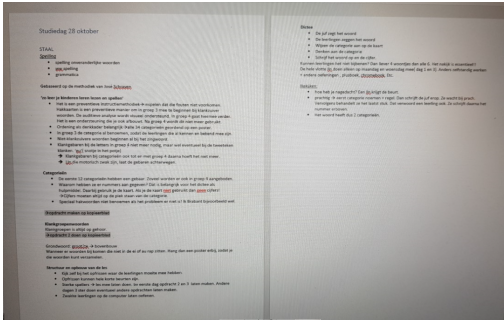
Studiedag 28 oktober

STAAL
Spelling
- spelling onveranderlijke woorden
- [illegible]
- grammatica

Gebaseerd op de methodiek van José Schraven

Via hoe je kinderen beter leren en spellen?
- Het is een preventieve instructiemethodiek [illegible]
- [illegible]
- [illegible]
- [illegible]
- In groep 3 de categorie al benoemen, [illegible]
- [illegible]
- Klankgebaren bij de letters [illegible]
  - Klankgebaren bij categorieën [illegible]
  - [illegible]

Categorieën
- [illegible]
- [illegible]
- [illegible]
- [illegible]

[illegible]

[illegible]
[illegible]
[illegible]

Strooiwoord: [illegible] → Busverbum
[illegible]

Structuur en opbouw van de les
- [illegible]
- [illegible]
- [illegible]
- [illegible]

Dictee
- De juf zegt het woord
- De leerlingen zeggen het woord
- Wijzen de categorie aan op de kaart
- Denken aan de categorie
- Schrijf het woord op en de cijfer
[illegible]

Reflecties
- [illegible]
- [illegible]
- Het woord heeft dus 2 categorieën.